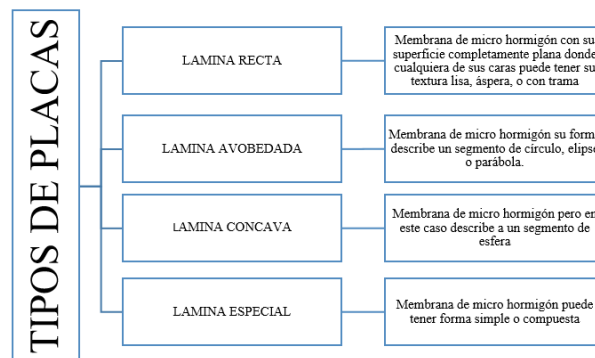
TIPOS DE PLACAS

LAMINA RECTA

Membrana de micro hormigón con su superficie completamente plana donde cualquiera de sus caras puede tener su textura lisa, áspera, o con trama

LAMINA AVOBEDADA

Membrana de micro hormigón su forma describe un segmento de círculo, elipse o parábola.

LAMINA CONCAVA

Membrana de micro hormigón pero en este caso describe a un segmento de esfera

LAMINA ESPECIAL

Membrana de micro hormigón puede tener forma simple o compuesta